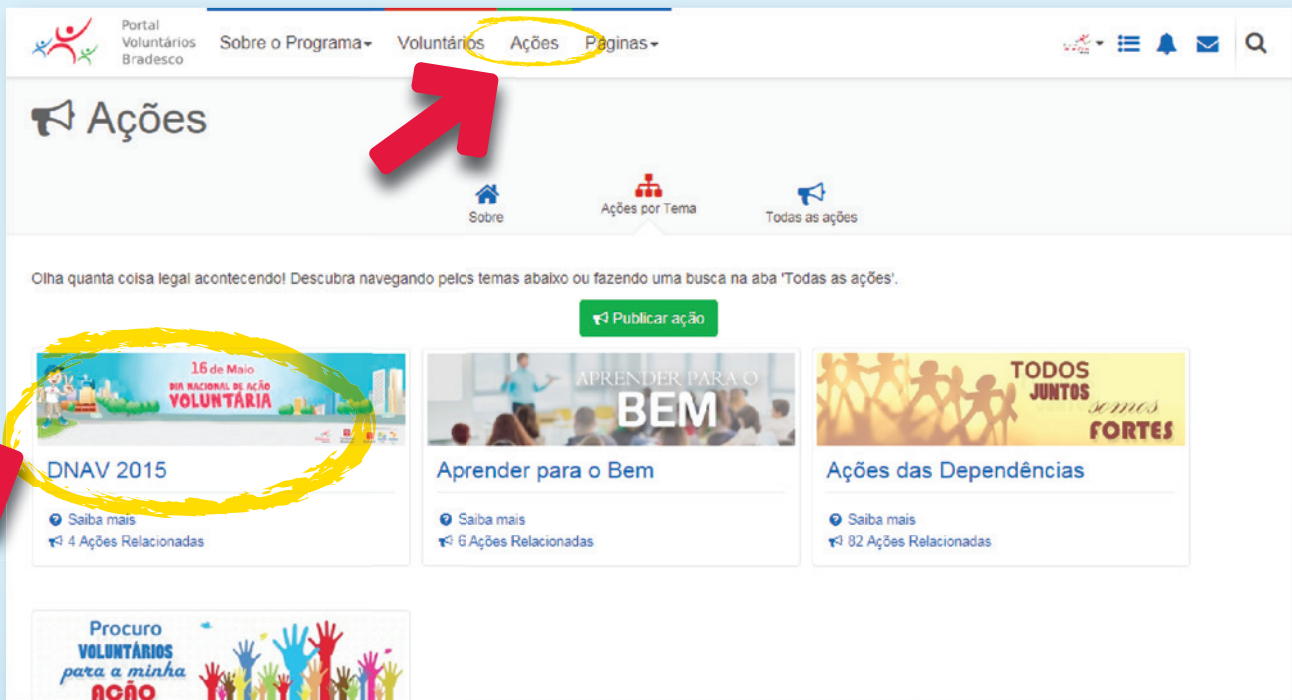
Portal Voluntários Bradesco Sobre o Programa Voluntários Ações Páginas

Ações

Sobre Ações por Tema Todas as ações

Olha quanta coisa legal acontecendo! Descubra navegando pelos temas abaixo ou fazendo uma busca na aba 'Todas as ações'.

Publicar ação

16 de Maio DIA NACIONAL DE AÇÃO VOLUNTÁRIA

DNAV 2015

Saiba mais
4 Ações Relacionadas

APRENDER PARA O BEM

Aprender para o Bem

Saiba mais
6 Ações Relacionadas

TODOS JUNTOS somos FORTES

Ações das Dependências

Saiba mais
82 Ações Relacionadas

Procuro VOLUNTÁRIOS para a minha AÇÃO